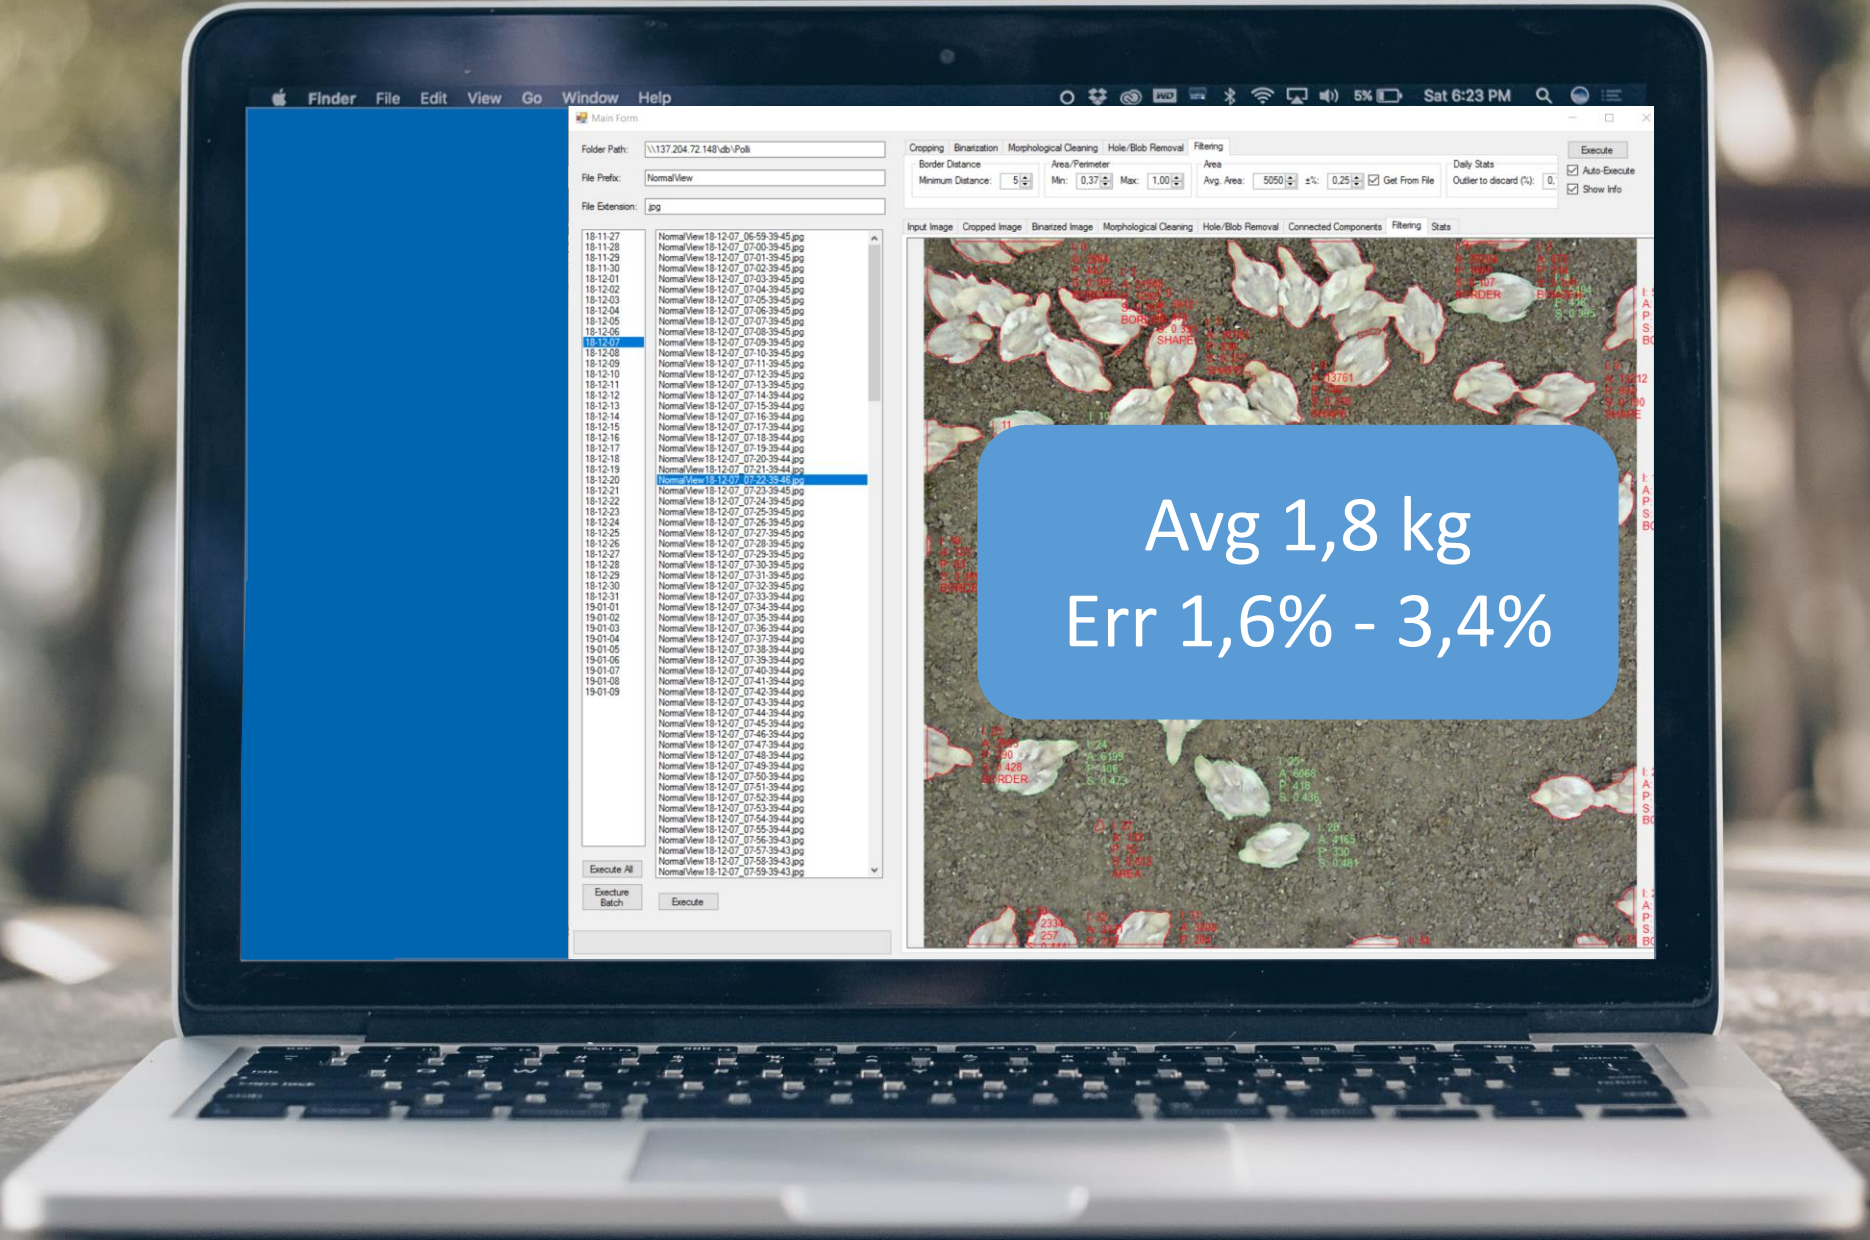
Finder File Edit View Go Window Help

5% Sat 6:23 PM

Main Form

Folder Path: \\137.204.72.148\db\Polli

File Prefix: NormalView

File Extension: jpg

Cropping Binarization Morphological Cleaning Hole/Blob Removal Filtering

Border Distance
Minimum Distance: 5

Area/Perimeter
Min: 0,37 Max: 1,00

Area
Avg. Area: 5050 ±%: 0,25 Get From File

Daily Stats
Outlier to discard (%): 0.

Execute
Auto-Execute
Show Info

Input Image Cropped Image Binarized Image Morphological Cleaning Hole/Blob Removal Connected Components Filtering Stats

18-11-27
18-11-28
18-11-29
18-11-30
18-12-01
18-12-02
18-12-03
18-12-04
18-12-05
18-12-06
18-12-07
18-12-08
18-12-09
18-12-10
18-12-11
18-12-12
18-12-13
18-12-14
18-12-15
18-12-16
18-12-17
18-12-18
18-12-19
18-12-20
18-12-21
18-12-22
18-12-23
18-12-24
18-12-25
18-12-26
18-12-27
18-12-28
18-12-29
18-12-30
18-12-31
19-01-01
19-01-02
19-01-03
19-01-04
19-01-05
19-01-06
19-01-07
19-01-08
19-01-09

NormalView18-12-07_06-59-39-45.jpg
NormalView18-12-07_07-00-39-45.jpg
NormalView18-12-07_07-01-39-45.jpg
NormalView18-12-07_07-02-39-45.jpg
NormalView18-12-07_07-03-39-45.jpg
NormalView18-12-07_07-04-39-45.jpg
NormalView18-12-07_07-05-39-45.jpg
NormalView18-12-07_07-06-39-45.jpg
NormalView18-12-07_07-07-39-45.jpg
NormalView18-12-07_07-08-39-45.jpg
NormalView18-12-07_07-09-39-45.jpg
NormalView18-12-07_07-10-39-45.jpg
NormalView18-12-07_07-11-39-45.jpg
NormalView18-12-07_07-12-39-45.jpg
NormalView18-12-07_07-13-39-45.jpg
NormalView18-12-07_07-14-39-44.jpg
NormalView18-12-07_07-15-39-44.jpg
NormalView18-12-07_07-16-39-44.jpg
NormalView18-12-07_07-17-39-44.jpg
NormalView18-12-07_07-18-39-44.jpg
NormalView18-12-07_07-19-39-44.jpg
NormalView18-12-07_07-20-39-44.jpg
NormalView18-12-07_07-21-39-44.jpg
NormalView18-12-07_07-22-39-46.jpg
NormalView18-12-07_07-23-39-45.jpg
NormalView18-12-07_07-24-39-45.jpg
NormalView18-12-07_07-25-39-45.jpg
NormalView18-12-07_07-26-39-45.jpg
NormalView18-12-07_07-27-39-45.jpg
NormalView18-12-07_07-28-39-45.jpg
NormalView18-12-07_07-29-39-45.jpg
NormalView18-12-07_07-30-39-45.jpg
NormalView18-12-07_07-31-39-45.jpg
NormalView18-12-07_07-32-39-45.jpg
NormalView18-12-07_07-33-39-44.jpg
NormalView18-12-07_07-34-39-44.jpg
NormalView18-12-07_07-35-39-44.jpg
NormalView18-12-07_07-36-39-44.jpg
NormalView18-12-07_07-37-39-44.jpg
NormalView18-12-07_07-38-39-44.jpg
NormalView18-12-07_07-39-39-44.jpg
NormalView18-12-07_07-40-39-44.jpg
NormalView18-12-07_07-41-39-44.jpg
NormalView18-12-07_07-42-39-44.jpg
NormalView18-12-07_07-43-39-44.jpg
NormalView18-12-07_07-44-39-44.jpg
NormalView18-12-07_07-45-39-44.jpg
NormalView18-12-07_07-46-39-44.jpg
NormalView18-12-07_07-47-39-44.jpg
NormalView18-12-07_07-48-39-44.jpg
NormalView18-12-07_07-49-39-44.jpg
NormalView18-12-07_07-50-39-44.jpg
NormalView18-12-07_07-51-39-44.jpg
NormalView18-12-07_07-52-39-44.jpg
NormalView18-12-07_07-53-39-44.jpg
NormalView18-12-07_07-54-39-44.jpg
NormalView18-12-07_07-55-39-44.jpg
NormalView18-12-07_07-56-39-43.jpg
NormalView18-12-07_07-57-39-43.jpg
NormalView18-12-07_07-58-39-43.jpg
NormalView18-12-07_07-59-39-43.jpg

Execute All
Execture Batch
Execute

BORDER SHAPE BORDER BORDER SHAPE BORDER BORDER AREA

Avg 1,8 kg
Err 1,6% - 3,4%